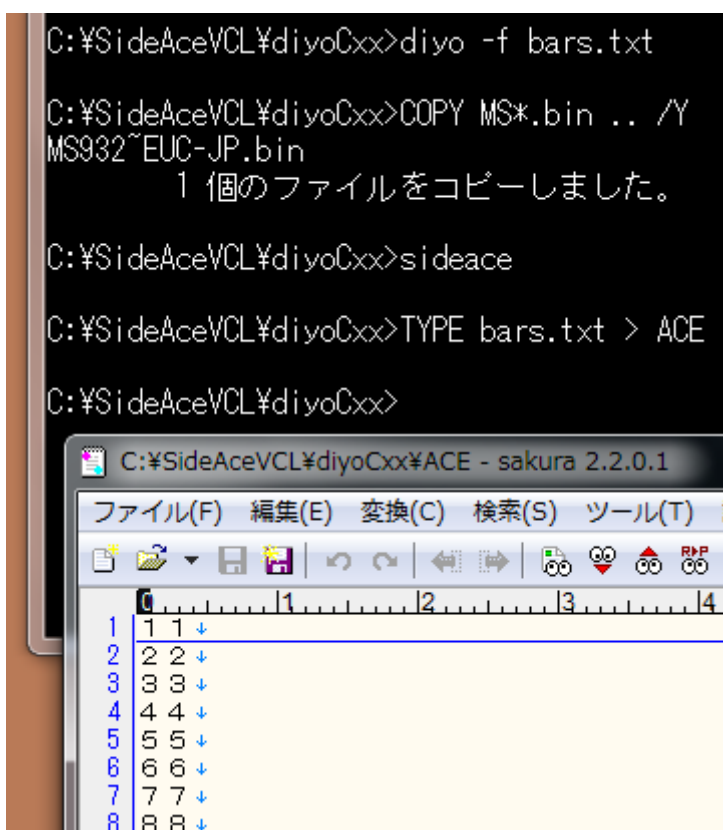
C:¥SideAceVCL¥diyoCxx>diyo -f bars.txt

C:¥SideAceVCL¥diyoCxx>COPY MS*.bin .. /Y
MS932~EUC-JP.bin
1 個のファイルをコピーしました。

C:¥SideAceVCL¥diyoCxx>sideace

C:¥SideAceVCL¥diyoCxx>TYPE bars.txt > ACE

C:¥SideAceVCL¥diyoCxx>

C:¥SideAceVCL¥diyoCxx¥ACE - sakura 2.2.0.1

ファイル(F) 編集(E) 変換(C) 検索(S) ツール(T)

0 1 2 3 4

1 1 1↓
2 2 2↓
3 3 3↓
4 4 4↓
5 5 5↓
6 6 6↓
7 7 7↓
8 8 8↓